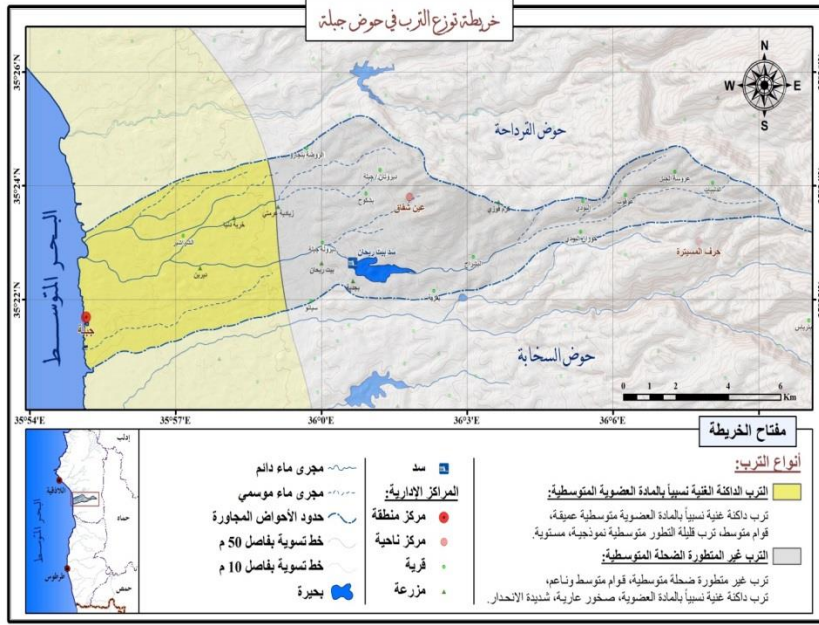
خريطة توزع الترب في حوض جبلة

N
W E
S

35°26'N
35°24'N
35°22'N

البحر المتوسط

حوض القرداحة
حوض السخابة

عين شقاق
سد بيت زيتان
جبلة

حرف المسيترة

0 1 2 4 6 Km

35°54'E 35°57'E 36°0'E 36°3'E 36°6'E

مفتاح الخريطة

أنواع الترب:

الترب الداكنة الغنية نسبياً بالمادة العضوية المتوسطية:
ترب داكنة غنية نسبياً بالمادة العضوية متوسطية عميقة، قوام متوسط، ترب قليلة التطور متوسطية نموذجية، مستوية.

الترب غير المتطورة الضحلة المتوسطية:
ترب غير متطورة ضحلة متوسطية، قوام متوسط وناعم، ترب داكنة غنية نسبياً بالمادة العضوية، صخور عارية، شديدة الانحدار.

سد

المراكز الادارية:
مركز منطقة
مركز ناحية
قرية
مزرعة

مجرى ماء دائم
مجرى ماء موسمي
حدود الأحواض المجاورة
خط تسوية بفاصل 50 م
خط تسوية بفاصل 10 م
بحيرة

إدلب
اللاذقية
حماة
طرطوس
حمص
البحر المتوسط